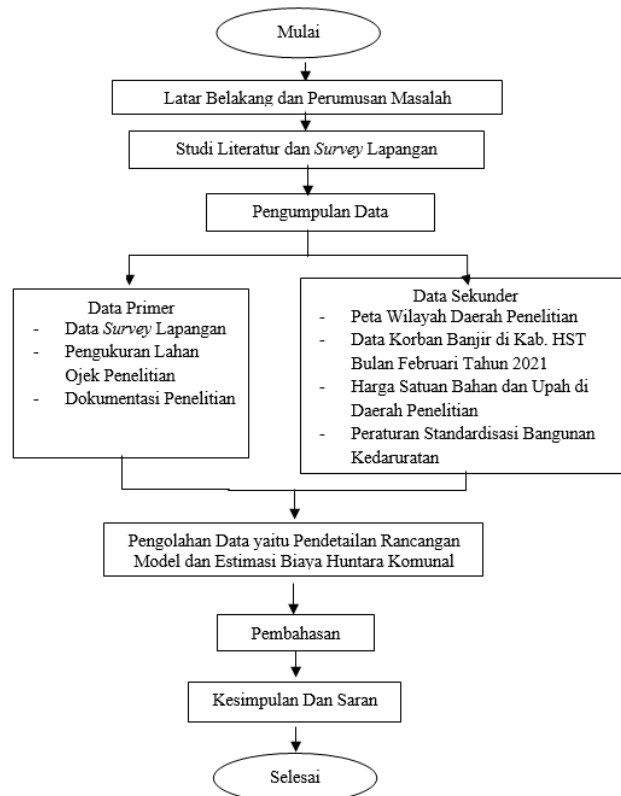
Mulai

Latar Belakang dan Perumusan Masalah

Studi Literatur dan *Survey* Lapangan

Pengumpulan Data

Data Primer
- Data *Survey* Lapangan
- Pengukuran Lahan Ojek Penelitian
- Dokumentasi Penelitian

Data Sekunder
- Peta Wilayah Daerah Penelitian
- Data Korban Banjir di Kab. HST Bulan Februari Tahun 2021
- Harga Satuan Bahan dan Upah di Daerah Penelitian
- Peraturan Standardisasi Bangunan Kedaruratan

Pengolahan Data yaitu Pendetailan Rancangan Model dan Estimasi Biaya Huntara Komunal

Pembahasan

Kesimpulan Dan Saran

Selesai